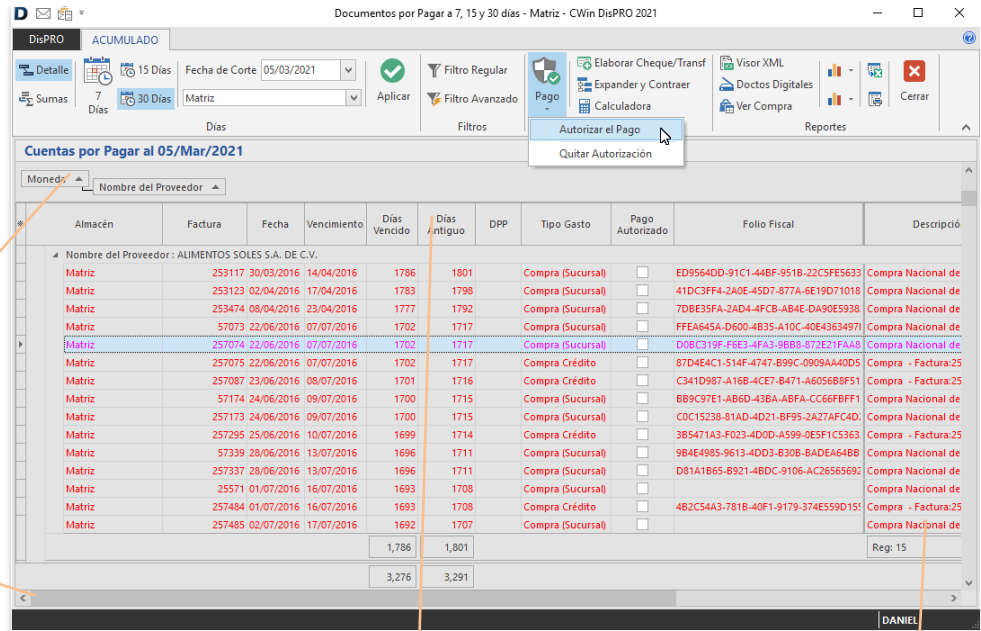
Documentos por Pagar a 7, 15 y 30 días - Matriz - CWin DisPRO 2021

DisPRO ACUMULADO

Detalle Sumas 7 Días 15 Días 30 Días Fecha de Corte 05/03/2021 Matriz Aplicar Días

Filtro Regular Filtro Avanzado Filtros

Pago Elaborar Cheque/Transf Expander y Contraer Calculadora

Autorizar el Pago
Quitar Autorización

Visor XML Doctos Digitales Ver Compra Reportes Cerrar

Cuentas por Pagar al 05/Mar/2021

Moneda Nombre del Proveedor

| Almacén | Factura | Fecha | Vencimiento | Días Vencido | Días Antiguo | DPP | Tipo Gasto | Pago Autorizado | Folio Fiscal | Descripció |
|---|---|---|---|---|---|---|---|---|---|---|
| Nombre del Proveedor : ALIMENTOS SOLES S.A. DE C.V. | | | | | | | | | | |
| Matriz | 253117 | 30/03/2016 | 14/04/2016 | 1786 | 1801 | | Compra (Sucursal) | | ED9564DD-91C1-44BF-951B-22C5FE5633 | Compra Nacional de |
| Matriz | 253123 | 02/04/2016 | 17/04/2016 | 1783 | 1798 | | Compra (Sucursal) | | 41DC3FF4-2A0E-45D7-877A-6E19D71018 | Compra Nacional de |
| Matriz | 253474 | 08/04/2016 | 23/04/2016 | 1777 | 1792 | | Compra (Sucursal) | | 7DBE35FA-2AD4-4FCB-AB4E-DA90E5938 | Compra Nacional de |
| Matriz | 57073 | 22/06/2016 | 07/07/2016 | 1702 | 1717 | | Compra (Sucursal) | | FFEA645A-D600-4B35-A10C-40E4363497 | Compra Nacional de |
| Matriz | 257074 | 22/06/2016 | 07/07/2016 | 1702 | 1717 | | Compra (Sucursal) | | D0BC319F-F6E3-4FA3-9BB8-872E21FAA8 | Compra Nacional de |
| Matriz | 257075 | 22/06/2016 | 07/07/2016 | 1702 | 1717 | | Compra Crédito | | 87D4E4C1-514F-4747-B99C-0909AA40D5 | Compra - Factura:25 |
| Matriz | 257087 | 23/06/2016 | 08/07/2016 | 1701 | 1716 | | Compra Crédito | | C341D987-A16B-4CE7-B471-A6056B8F51 | Compra - Factura:25 |
| Matriz | 57174 | 24/06/2016 | 09/07/2016 | 1700 | 1715 | | Compra (Sucursal) | | BB9C97E1-AB6D-43BA-ABFA-CC66FBFF1 | Compra Nacional de |
| Matriz | 257173 | 24/06/2016 | 09/07/2016 | 1700 | 1715 | | Compra (Sucursal) | | C0C15238-81AD-4D21-BF95-2A27AFC4D | Compra Nacional de |
| Matriz | 257295 | 25/06/2016 | 10/07/2016 | 1699 | 1714 | | Compra Crédito | | 3B5471A3-F023-4D0D-A599-0E5F1C5363 | Compra - Factura:25 |
| Matriz | 57339 | 28/06/2016 | 13/07/2016 | 1696 | 1711 | | Compra (Sucursal) | | 9B4E4985-9613-4DD3-B30B-BADEA64BB | Compra Nacional de |
| Matriz | 257337 | 28/06/2016 | 13/07/2016 | 1696 | 1711 | | Compra (Sucursal) | | D81A1B65-B921-4BDC-9106-AC26565692 | Compra Nacional de |
| Matriz | 25571 | 01/07/2016 | 16/07/2016 | 1693 | 1708 | | Compra (Sucursal) | | | Compra Nacional de |
| Matriz | 257484 | 01/07/2016 | 16/07/2016 | 1693 | 1708 | | Compra Crédito | | 4B2C54A3-781B-40F1-9179-374E559D15 | Compra - Factura:25 |
| Matriz | 257485 | 02/07/2016 | 17/07/2016 | 1692 | 1707 | | Compra (Sucursal) | | | Compra Nacional de |
| | | | | 1,786 | 1,801 | | | | | Reg: 15 |
| | | | | 3,276 | 3,291 | | | | | |

DANIEL